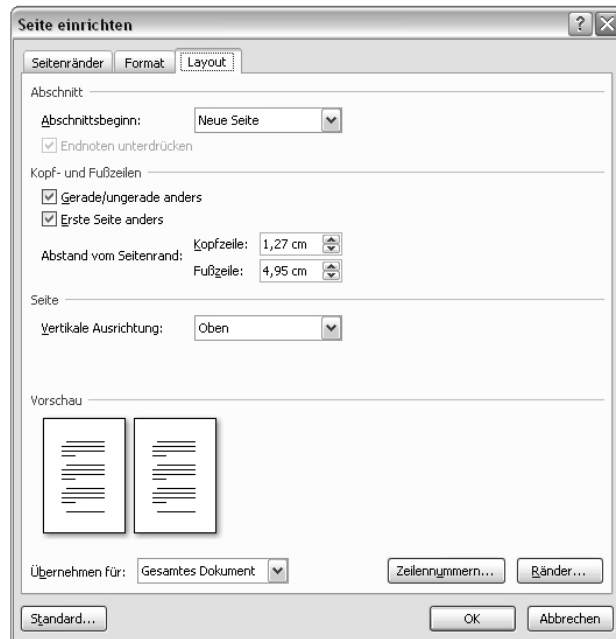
Seite einrichten

Seitenränder | Format | Layout

Abschnitt

Abschnittsbeginn: Neue Seite

Endnoten unterdrücken

Kopf- und Fußzeilen

Gerade/ungerade anders

Erste Seite anders

Abstand vom Seitenrand: Kopfzeile: 1,27 cm

Fußzeile: 4,95 cm

Seite

Vertikale Ausrichtung: Oben

Vorschau

Übernehmen für: Gesamtes Dokument

Zeilennummern...

Ränder...

Standard...

OK

Abbrechen